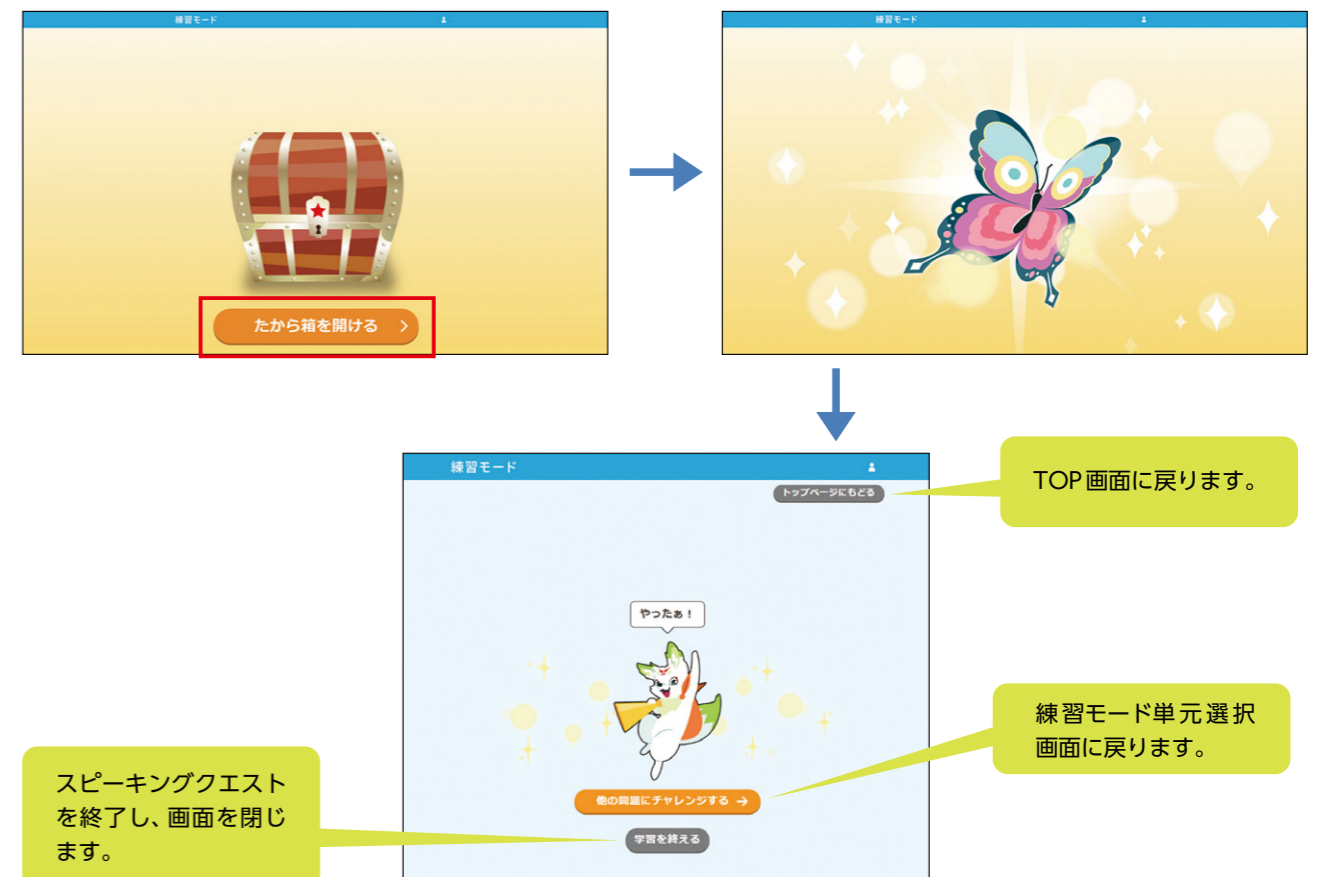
練習モード

たから箱を開ける >

練習モード

練習モード

トップページにもどる

TOP画面に戻ります。

やったぁ！

練習モード単元選択画面に戻ります。

他の問題にチャレンジする →

スピーキングクエストを終了し、画面を閉じます。

学習を終える